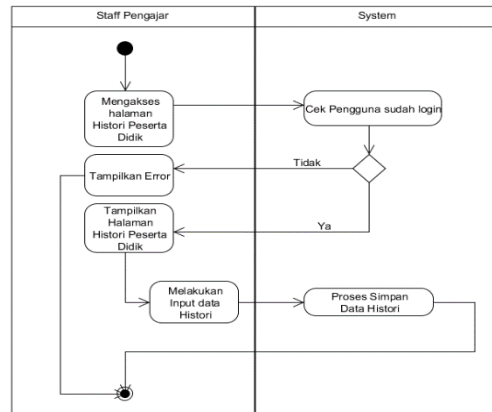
Staff Pengajar

System

Mengakses halaman Histori Peserta Didik

Cek Pengguna sudah login

Tidak

Tampilkan Error

Tampilkan Halaman Histori Peserta Didik

Ya

Melakukan Input data Histori

Proses Simpan Data Histori